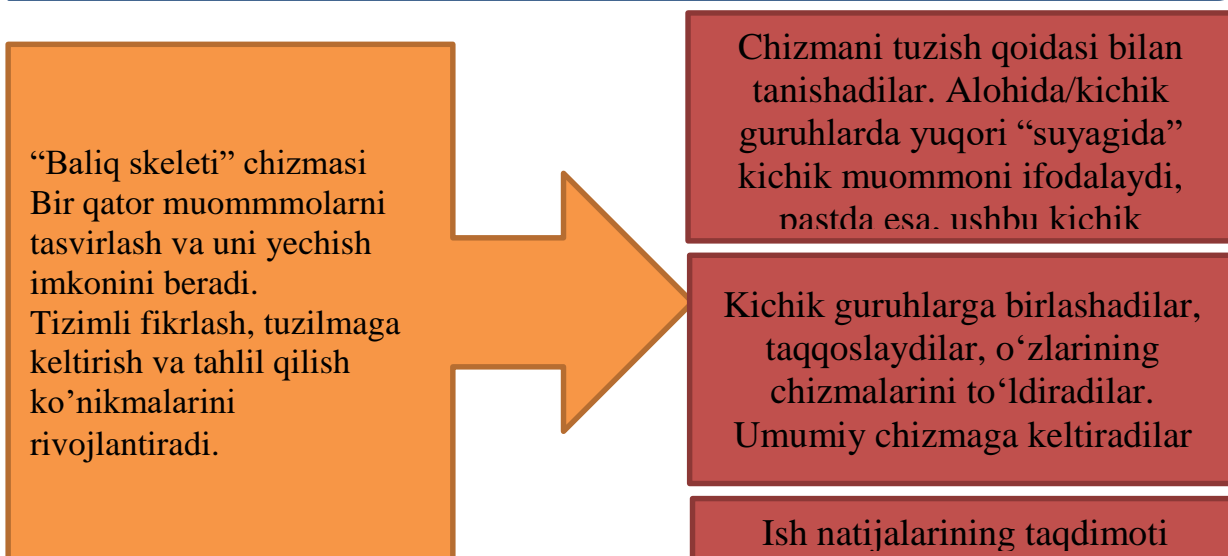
“Baliq skeleti” chizmasi Bir qator muommmolarni tasvirlash va uni yechish imkonini beradi.
Tizimli fikrlash, tuzilmaga keltirish va tahlil qilish ko’nikmalarini rivojlantiradi.

Chizmani tuzish qoidasi bilan tanishadilar. Alohida/kichik guruhlarda yuqori “suyagida” kichik muommoni ifodalaydi, pastda esa, ushbu kichik

Kichik guruhlarga birlashadilar, taqqoslaydilar, o‘zlarining chizmalarini to‘ldiradilar. Umumiy chizmaga keltiradilar

Ish natijalarining taqdimoti